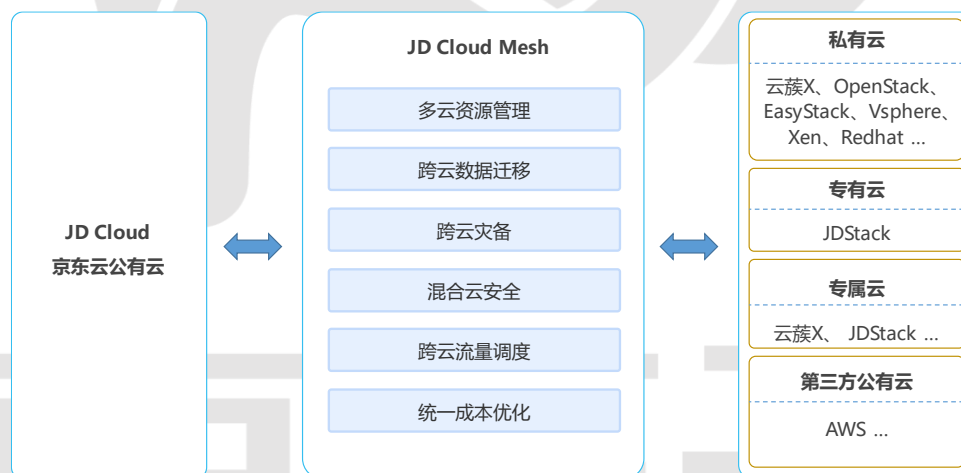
JD Cloud
京东云公有云

JD Cloud Mesh

多云资源管理

跨云数据迁移

跨云灾备

混合云安全

跨云流量调度

统一成本优化

私有云

云簇X、OpenStack、EasyStack、Vsphere、Xen、Redhat ...

专有云

JDStack

专属云

云簇X、 JDStack ...

第三方公有云

AWS ...